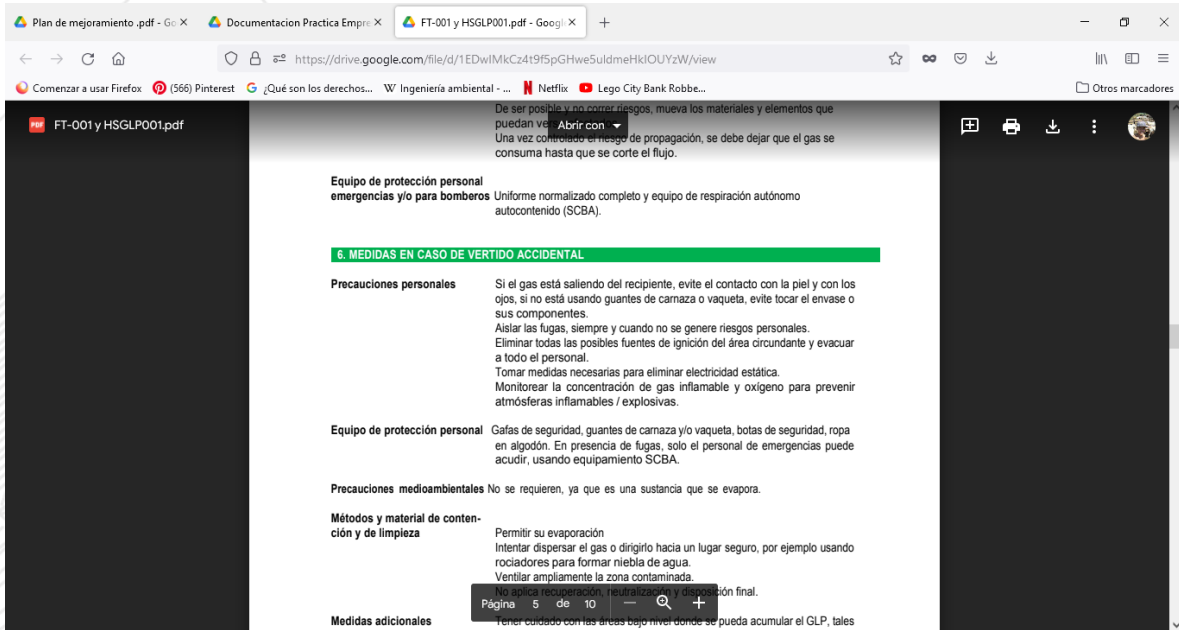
Plan de mejoramiento .pdf - Go ×
Documentacion Practica Empre ×
FT-001 y HSGLP001.pdf - Googl ×
+

https://drive.google.com/file/d/1EDwIMkCz4t9f5pGHwe5uldmeHkIOUYzW/view

Comenzar a usar Firefox (566) Pinterest ¿Qué son los derechos... Ingeniería ambiental - ... Netflix Lego City Bank Robbe... Otros marcadores

FT-001 y HSGLP001.pdf

Abrir con

De ser posible y no correr riesgos, mueva los materiales y elementos que puedan ve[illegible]
Una vez controlado el riesgo de propagación, se debe dejar que el gas se consuma hasta que se corte el flujo.

Equipo de protección personal emergencias y/o para bomberos Uniforme normalizado completo y equipo de respiración autónomo autocontenido (SCBA).

6. MEDIDAS EN CASO DE VERTIDO ACCIDENTAL

Precauciones personales Si el gas está saliendo del recipiente, evite el contacto con la piel y con los ojos, si no está usando guantes de carnaza o vaqueta, evite tocar el envase o sus componentes.
Aislar las fugas, siempre y cuando no se genere riesgos personales.
Eliminar todas las posibles fuentes de ignición del área circundante y evacuar a todo el personal.
Tomar medidas necesarias para eliminar electricidad estática.
Monitorear la concentración de gas inflamable y oxígeno para prevenir atmósferas inflamables / explosivas.

Equipo de protección personal Gafas de seguridad, guantes de carnaza y/o vaqueta, botas de seguridad, ropa en algodón. En presencia de fugas, solo el personal de emergencias puede acudir, usando equipamiento SCBA.

Precauciones medioambientales No se requieren, ya que es una sustancia que se evapora.

Métodos y material de contención y de limpieza Permitir su evaporación
Intentar dispersar el gas o dirigirlo hacia un lugar seguro, por ejemplo usando rociadores para formar niebla de agua.
Ventilar ampliamente la zona contaminada.
No aplica recuperación, neutralización y disposición final.

Página 5 de 10

Medidas adicionales Tener cuidado con las áreas bajo nivel donde se pueda acumular el GLP, tales